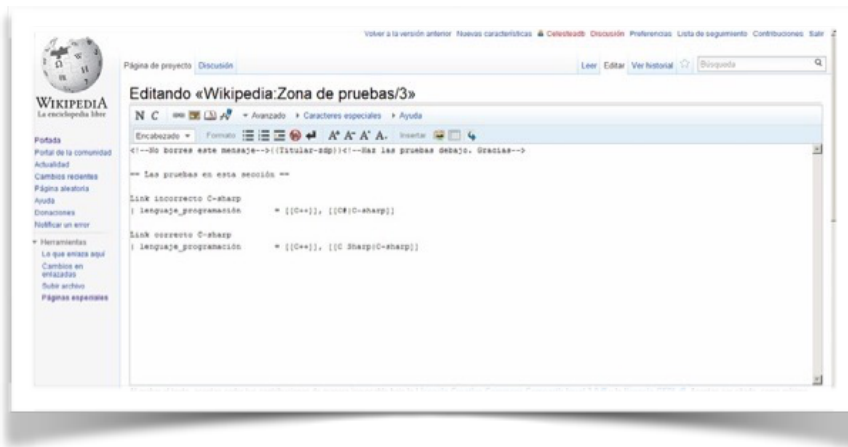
Volver a la versión anterior Nuevas características Celesteadb Discusión Preferencias Lista de seguimiento Contribuciones Salir

Página de proyecto Discusión

Leer Editar Ver historial Búsqueda

WIKIPEDIA
La enciclopedia libre

Editando «Wikipedia:Zona de pruebas/3»

N C ▾ Avanzado ▸ Caracteres especiales ▸ Ayuda

Encabezado ▾ Formato A A A A Insertar

<!--No borres este mensaje-->{{Titular-zdp}}<!--Haz las pruebas debajo. Gracias-->

== Las pruebas en esta sección ==

Link incorrecto C-sharp
| lenguaje_programación = [[C++]], [[C#|C-sharp]]

Link correcto C-sharp
| lenguaje_programación = [[C++]], [[C Sharp|C-sharp]]

Portada
Portal de la comunidad
Actualidad
Cambios recientes
Página aleatoria
Ayuda
Donaciones
Notificar un error

▾ Herramientas
Lo que enlaza aquí
Cambios en enlazadas
Subir archivo
Páginas especiales

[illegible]